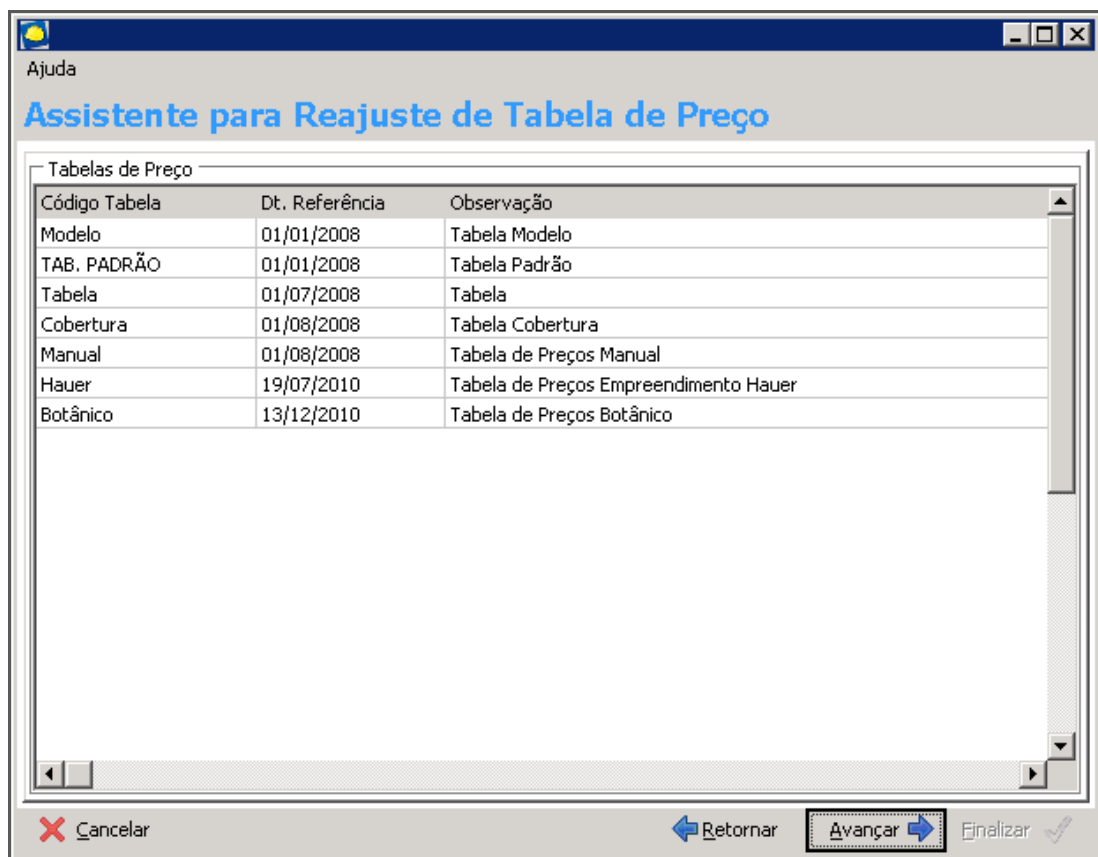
Ajuda

Assistente para Reajuste de Tabela de Preço

Tabelas de Preço

| Código Tabela | Dt. Referência | Observação |
|---|---|---|
| Modelo | 01/01/2008 | Tabela Modelo |
| TAB. PADRÃO | 01/01/2008 | Tabela Padrão |
| Tabela | 01/07/2008 | Tabela |
| Cobertura | 01/08/2008 | Tabela Cobertura |
| Manual | 01/08/2008 | Tabela de Preços Manual |
| Hauer | 19/07/2010 | Tabela de Preços Empreendimento Hauer |
| Botânico | 13/12/2010 | Tabela de Preços Botânico |

Cancelar Retornar Avançar Finalizar